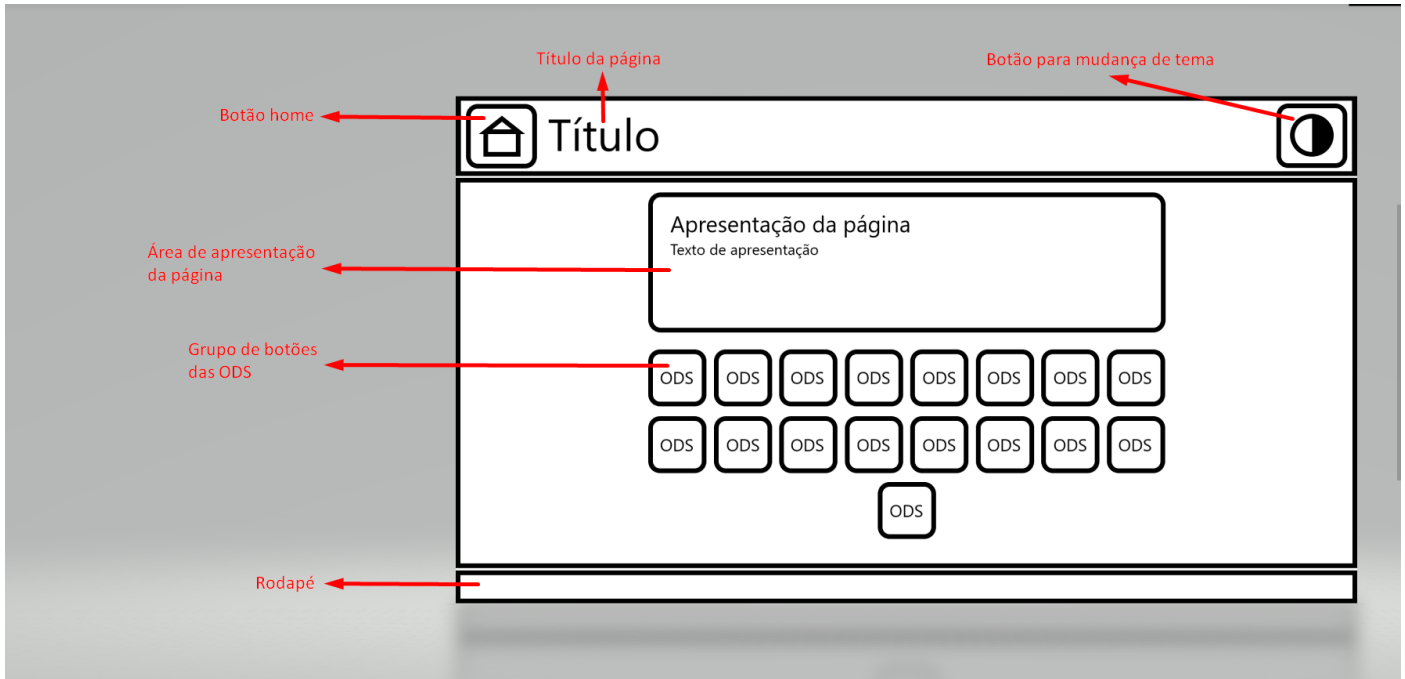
Título da página

Botão para mudança de tema

Botão home

Título

Apresentação da página
Texto de apresentação

Área de apresentação da página

Grupo de botões das ODS

ODS ODS ODS ODS ODS ODS ODS ODS

ODS ODS ODS ODS ODS ODS ODS ODS

ODS

Rodapé